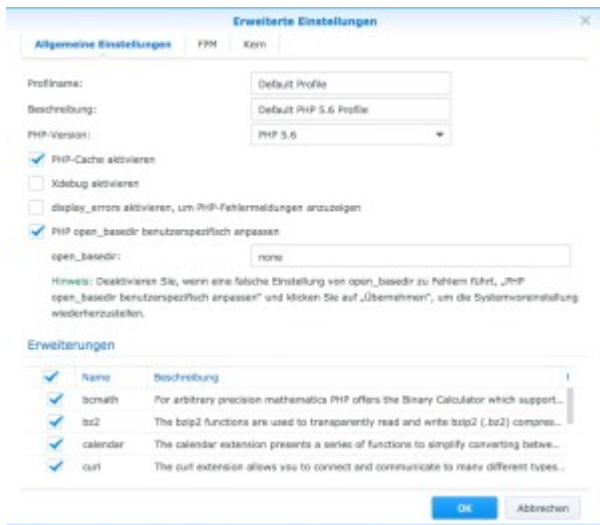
Erweiterte Einstellungen

Allgemeine Einstellungen FPM Kern

Profilname: Default Profile

Beschreibung: Default PHP 5.6 Profile

PHP-Version: PHP 5.6

PHP-Cache aktivieren

Xdebug aktivieren

display_errors aktivieren, um PHP-Fehlermeldungen anzuzeigen

PHP open_basedir benutzerspezifisch anpassen

open_basedir: none

Hinweis: Deaktivieren Sie, wenn eine falsche Einstellung von open_basedir zu Fehlern führt, „PHP open_basedir benutzerspezifisch anpassen" und klicken Sie auf „Übernehmen", um die Systemvoreinstellung wiederherzustellen.

Erweiterungen

| | Name | Beschreibung |
|---|---|---|
| | bcmath | For arbitrary precision mathematics PHP offers the Binary Calculator which support... |
| | bz2 | The bzip2 functions are used to transparently read and write bzip2 (.bz2) compress... |
| | calender | The calendar extension presents a series of functions to simplify converting betwe... |
| | curl | The curl extension allows you to connect and communicate to many different types... |

OK Abbrechen